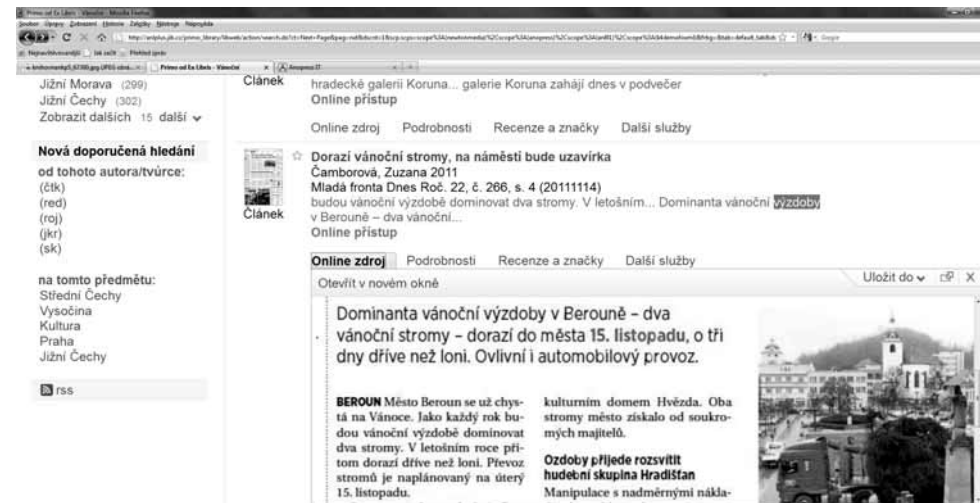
Jižní Morava (299)
Jižní Čechy (302)
Zobrazit dalších 15 další

Nová doporučená hledání
od tohoto autora/tvůrce:
(čtk)
(red)
(roj)
(jkr)
(sk)

na tomto předmětu:
Střední Čechy
Vysočina
Kultura
Praha
Jižní Čechy

rss

Článek
hradecké galerii Koruna... galerie Koruna zahájí dnes v podvečer
Online přístup

Online zdroj Podrobnosti Recenze a značky Další služby

Článek
Dorazí vánoční stromy, na náměstí bude uzavírka
Čamborová, Zuzana 2011
Mladá fronta Dnes Roč. 22, č. 266, s. 4 (20111114)
budou vánoční výzdobě dominovat dva stromy. V letošním... Dominanta vánoční výzdoby v Berouně – dva vánoční...
Online přístup

Online zdroj Podrobnosti Recenze a značky Další služby
Otevřít v novém okně
Uložit do X

Dominanta vánoční výzdoby v Berouně – dva vánoční stromy – dorazí do města 15. listopadu, o tři dny dříve než loni. Ovlivní i automobilový provoz.

BEROUN Město Beroun se už chystá na Vánoce. Jako každý rok budou vánoční výzdobě dominovat dva stromy. V letošním roce přitom dorazí dříve než loni. Převoz stromů je naplánovaný na úterý 15. listopadu.

kulturním domem Hvězda. Oba stromy město získalo od soukromých majitelů.

Ozdoby přijede rozsvítit hudební skupina Hradišťan
Manipulace s nadměrnými nákla-